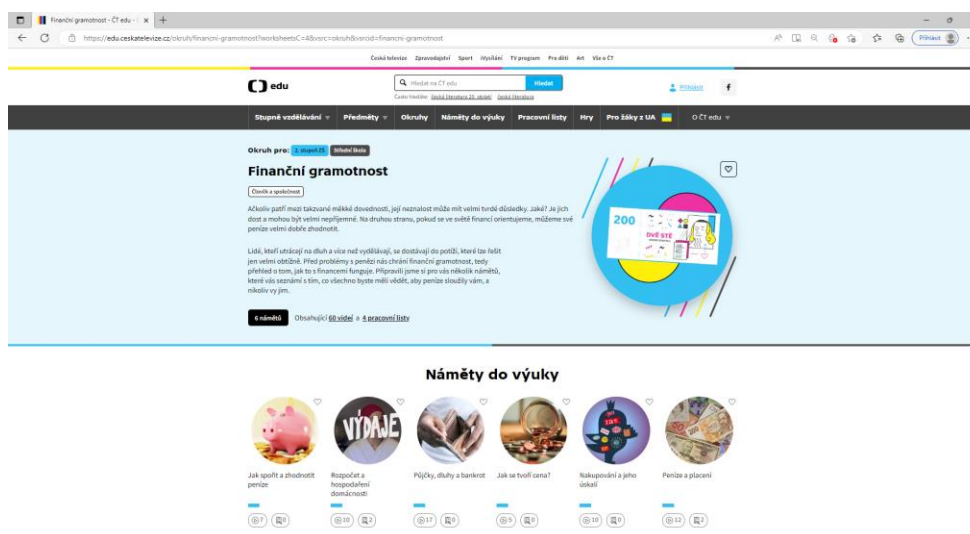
Finanční gramotnost - ČT edu - ×
https://edu.ceskatelevize.cz/okruh/financni-gramotnost?worksheetsC=4&vsrc=okruh&vsrcid=financni-gramotnost
Přihlásit

Česká televize Zpravodajství Sport Vysílání TV program Pro děti Art Vše o ČT

edu
Hledat na ČT edu
Hledat
Často hledáte: Česká literatura 20. století Česká literatura
Přihlásit
f

Stupně vzdělávání Předměty Okruhy Náměty do výuky Pracovní listy Hry Pro žáky z UA O ČT edu

Okruh pro: 2. stupeň ZŠ Střední škola
Finanční gramotnost
Člověk a společnost

Ačkoliv patří mezi takzvané měkké dovednosti, její neznalost může mít velmi tvrdé důsledky. Jaké? Je jich dost a mohou být velmi nepříjemné. Na druhou stranu, pokud se ve světě financí orientujeme, můžeme své peníze velmi dobře zhodnotit.

Lidé, kteří utrácejí na dluh a více než vydělávají, se dostávají do potíží, které lze řešit jen velmi obtížně. Před problémy s penězi nás chrání finanční gramotnost, tedy přehled o tom, jak to s financemi funguje. Připravili jsme si pro vás několik námětů, které vás seznámí s tím, co všechno byste měli vědět, aby peníze sloužily vám, a nikoliv vy jim.

6 námětů Obsahující 60 videí a 4 pracovní listy

200 DVĚ STĚ

Náměty do výuky

Jak spořit a zhodnotit peníze
7 0
VÝDAJE
Rozpočet a hospodaření domácnosti
10 2
Půjčky, dluhy a bankrot
17 0
Jak se tvoří cena?
5 0
Nakupování a jeho úskalí
10 0
Peníze a placení
12 2